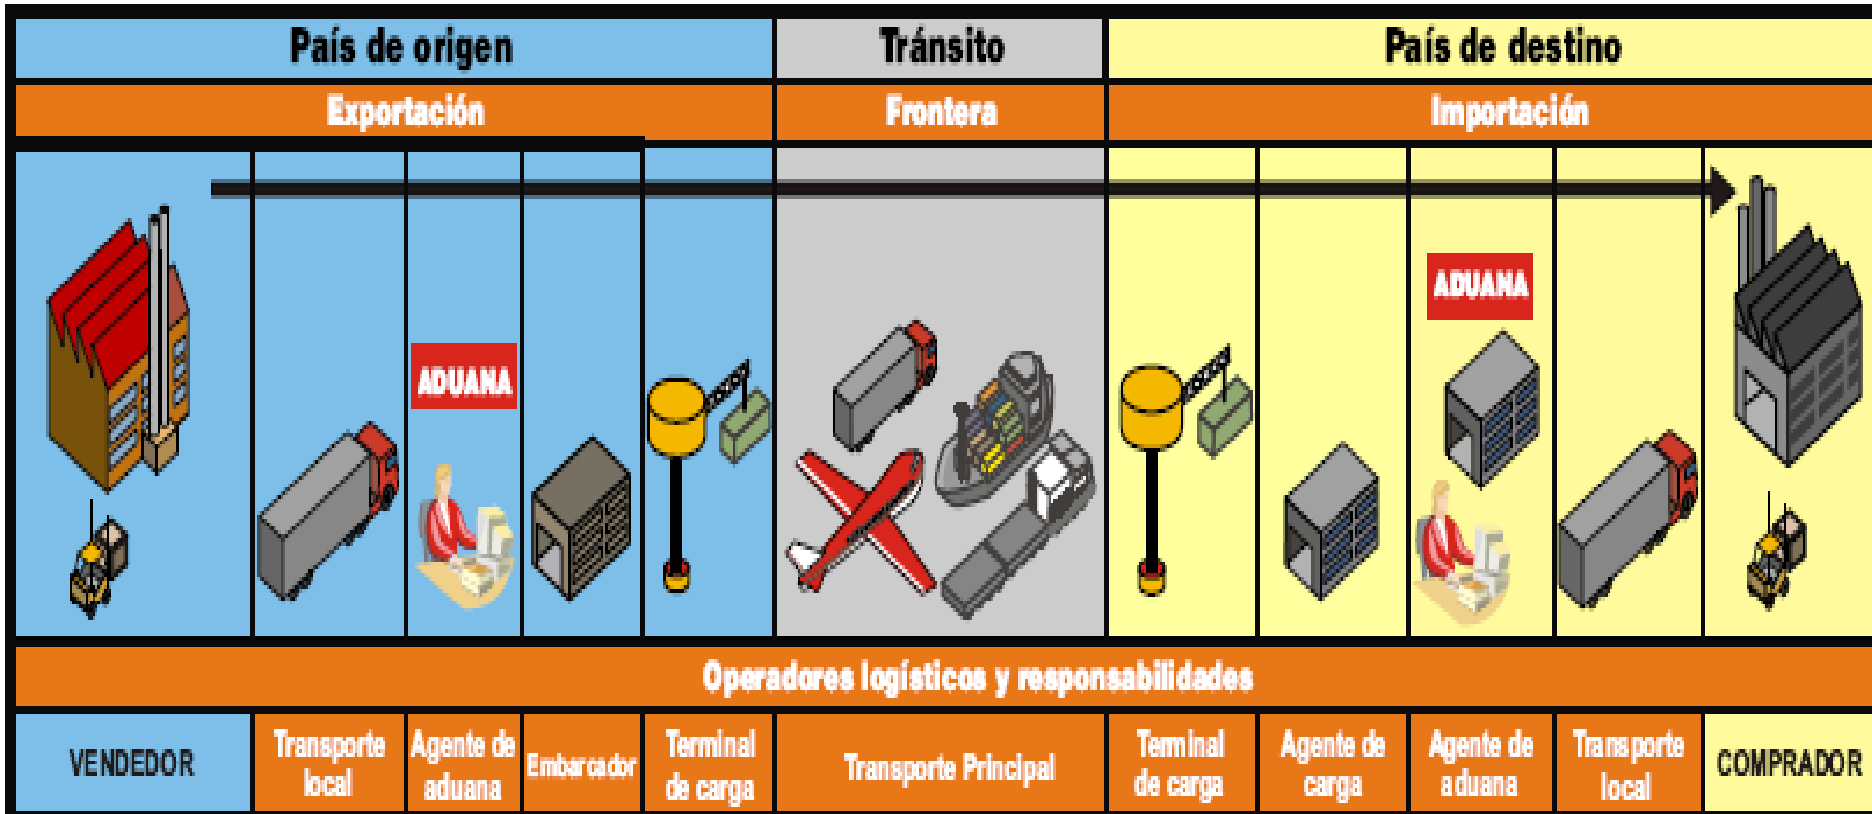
| País de origen | Tránsito | País de destino |
|---|---|---|
| Exportación | Frontera | Importación |

ADUANA

ADUANA

Operadores logísticos y responsabilidades

| VENDEDOR | Transporte local | Agente de aduana | Embarcador | Terminal de carga | Transporte Principal | Terminal de carga | Agente de carga | Agente de aduana | Transporte local | COMPRADOR |
|---|---|---|---|---|---|---|---|---|---|---|